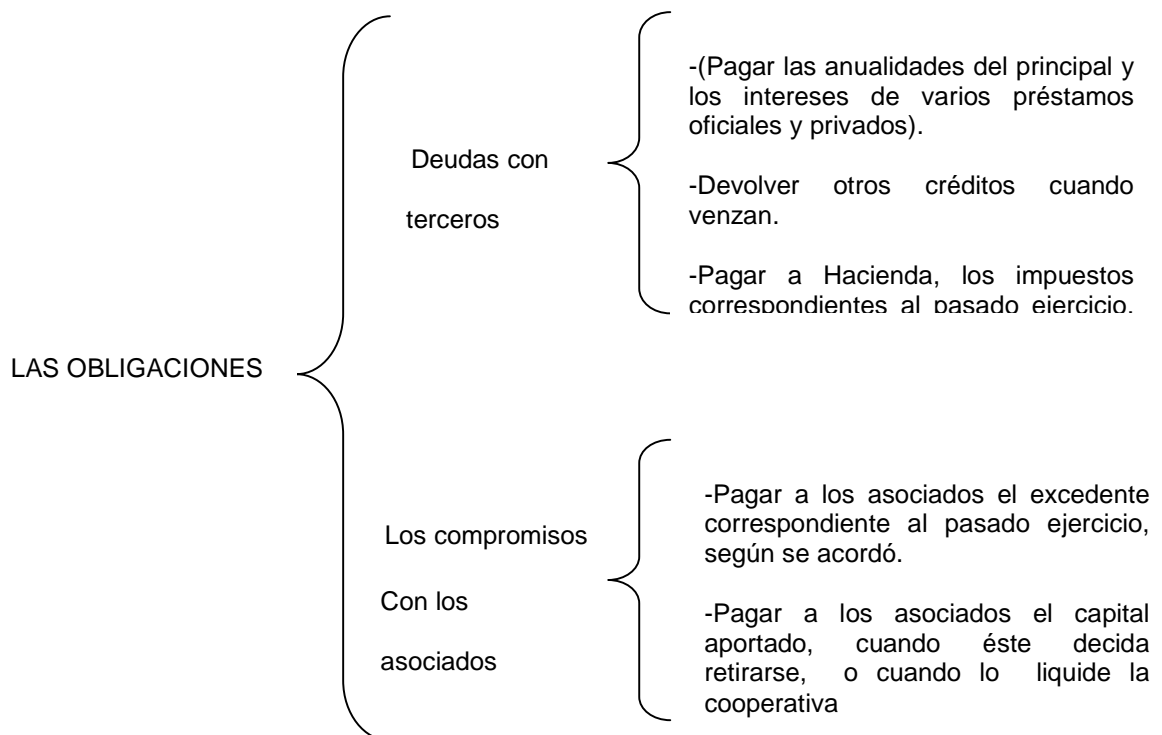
LAS OBLIGACIONES

Deudas con terceros

-(Pagar las anualidades del principal y los intereses de varios préstamos oficiales y privados).

-Devolver otros créditos cuando venzan.

-Pagar a Hacienda, los impuestos correspondientes al pasado ejercicio.

Los compromisos Con los asociados

-Pagar a los asociados el excedente correspondiente al pasado ejercicio, según se acordó.

-Pagar a los asociados el capital aportado, cuando éste decida retirarse, o cuando lo liquide la cooperativa